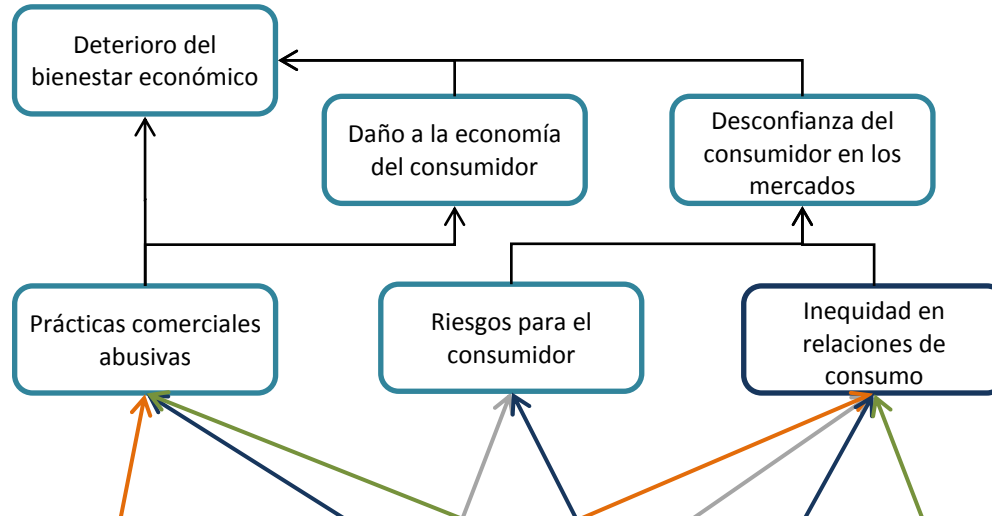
Deterioro del bienestar económico

Daño a la economía del consumidor

Desconfianza del consumidor en los mercados

Prácticas comerciales abusivas

Riesgos para el consumidor

Inequidad en relaciones de consumo